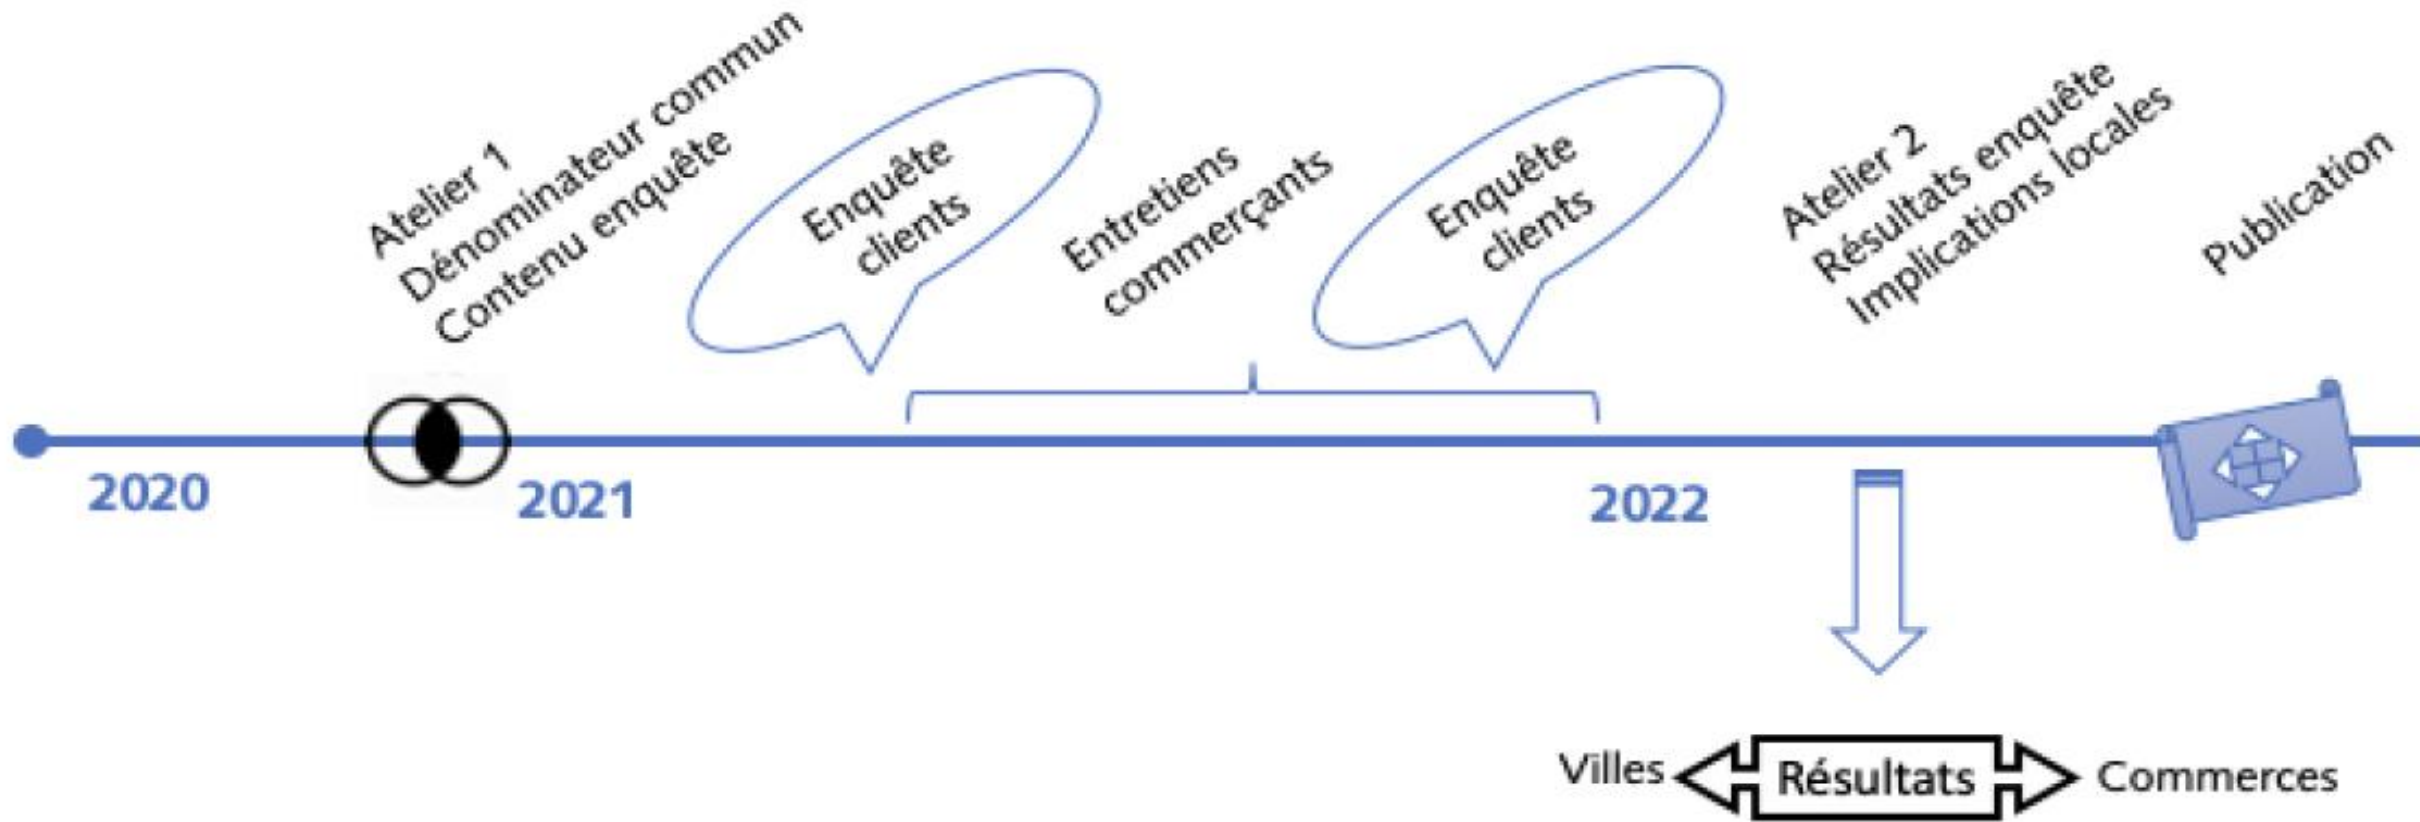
Atelier 1
Dénominateur commun
Contenu enquête

Enquête clients

Entretiens commerçants

Enquête clients

Atelier 2
Résultats enquête
Implications locales

Publication

2020

2021

2022

Villes

Résultats

Commerces